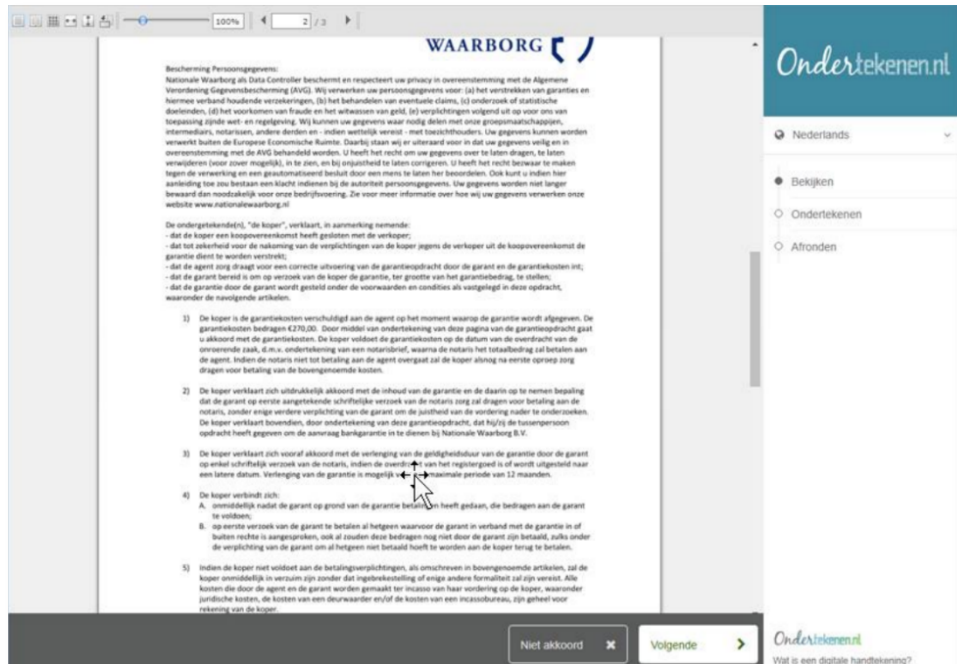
100% 2 / 3

WAARBORG

Bescherming Persoonsgegevens:
Nationale Waarborg als Data Controller beschermt en respecteert uw privacy in overeenstemming met de Algemene Verordening Gegevensbescherming (AVG). Wij verwerken uw persoonsgegevens voor: (a) het verstrekken van garanties en hiermee verband houdende verzekeringen, (b) het behandelen van eventuele claims, (c) onderzoek of statistische doeleinden, (d) het voorkomen van fraude en het witwassen van geld, (e) verplichtingen volgend uit op voor ons van toepassing zijnde wet- en regelgeving. Wij kunnen uw gegevens waar nodig delen met onze groepsmaatschappijen, intermediairs, notarissen, andere derden en - indien wettelijk vereist - met toezichthouders. Uw gegevens kunnen worden verwerkt buiten de Europese Economische Ruimte. Daarbij staan wij er uiteraard voor in dat uw gegevens veilig en in overeenstemming met de AVG behandeld worden. U heeft het recht om uw gegevens over te laten dragen, te laten verwijderen (voor zover mogelijk), in te zien, en bij onjuistheid te laten corrigeren. U heeft het recht bezwaar te maken tegen de verwerking en een geautomatiseerd besluit door een mens te laten her beoordelen. Ook kunt u indien hier aanleiding toe zou bestaan een klacht indienen bij de autoriteit persoonsgegevens. Uw gegevens worden niet langer bewaard dan noodzakelijk voor onze bedrijfsvoering. Zie voor meer informatie over hoe wij uw gegevens verwerken onze website www.nationalewaarborg.nl

De ondergetekende(n), "de koper", verklaart, in aanmerking nemende:
- dat de koper een koopovereenkomst heeft gesloten met de verkoper;
- dat tot zekerheid voor de nakoming van de verplichtingen van de koper jegens de verkoper uit de koopovereenkomst de garantie dient te worden verstrekt;
- dat de agent zorg draagt voor een correcte uitvoering van de garantieopdracht door de garant en de garantiekosten int;
- dat de agent bereid is om op verzoek van de koper de garantie, ter grootte van het garantiebedrag, te stellen;
- dat de garantie door de garant wordt gesteld onder de voorwaarden en condities als vastgelegd in deze opdracht, waaronder de navolgende artikelen.

1) De koper is de garantiekosten verschuldigd aan de agent op het moment waarop de garantie wordt afgegeven. De garantiekosten bedragen €270,00. Door middel van ondertekening van deze pagina van de garantieopdracht gaat u akkoord met de garantiekosten. De koper voldoet de garantiekosten op de datum van de overdracht van de onroerende zaak, d.m.v. ondertekening van een notarisbrief, waarna de notaris het totaalbedrag zal betalen aan de agent. Indien de notaris niet tot betaling aan de agent overgaat zal de koper alsnog na eerste oproep zorg dragen voor betaling van de bovengenoemde kosten.

2) De koper verklaart zich uitdrukkelijk akkoord met de inhoud van de garantie en de daarin op te nemen bepaling dat de garant op eerste aangetekende schriftelijke verzoek van de notaris zorg zal dragen voor betaling aan de notaris, zonder enige verdere verplichting van de garant om de juistheid van de vordering nader te onderzoeken. De koper verklaart bovendien, door ondertekening van deze garantieopdracht, dat hij/zij de tussenpersoon opdracht heeft gegeven om de aanvraag bankgarantie in te dienen bij Nationale Waarborg B.V.

3) De koper verklaart zich vooraf akkoord met de verlenging van de geldigheidsduur van de garantie door de garant op enkel schriftelijk verzoek van de notaris, indien de overdracht van het registergoed is of wordt uitgesteld naar een latere datum. Verlenging van de garantie is mogelijk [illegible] maximale periode van 12 maanden.

4) De koper verbindt zich:
A. onmiddellijk nadat de garant op grond van de garantie betaald heeft gedaan, die bedragen aan de garant te voldoen;
B. op eerste verzoek van de garant te betalen al hetgeen waarvoor de garant in verband met de garantie in of buiten rechte is aangesproken, ook al zouden deze bedragen nog niet door de garant zijn betaald, zulks onder de verplichting van de garant om al hetgeen niet betaald hoeft te worden aan de koper terug te betalen.

5) Indien de koper niet voldoet aan de betalingsverplichtingen, als omschreven in bovengenoemde artikelen, zal de koper onmiddellijk in verzuim zijn zonder dat ingebrekestelling of enige andere formaliteit zal zijn vereist. Alle kosten die door de agent en de garant worden gemaakt ter incasso van haar vordering op de koper, waaronder juridische kosten, de kosten van een deurwaarder en/of de kosten van een incassobureau, zijn geheel voor rekening van de koper.

Ondertekenen.nl

Nederlands

Bekijken
Ondertekenen
Afronden

Niet akkoord
Volgende

Ondertekenen.nl
Wat is een digitale handtekening?